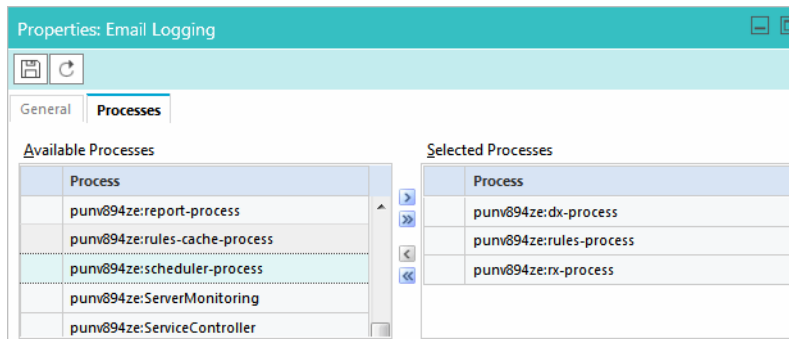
Properties: Email Logging

General Processes

Available Processes

| Process |
|---|
| punv894ze:report-process |
| punv894ze:rules-cache-process |
| punv894ze:scheduler-process |
| punv894ze:ServerMonitoring |
| punv894ze:ServiceController |

>
»
<
«

Selected Processes

| Process |
|---|
| punv894ze:dx-process |
| punv894ze:rules-process |
| punv894ze:rx-process |